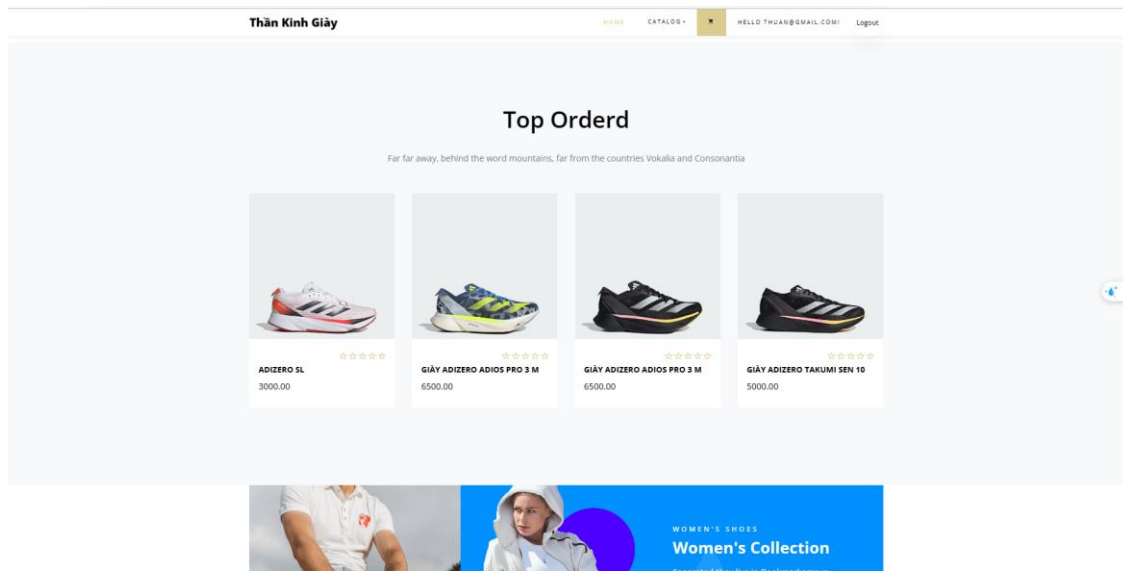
Thần Kinh Giày

HOME CATALOG HELLO THUAN@GMAIL.COM! Logout

Top Orderd

Far far away, behind the word mountains, far from the countries Vokalia and Consonantia

ADIZERO SL
3000.00

GIÀY ADIZERO ADIOS PRO 3 M
6500.00

GIÀY ADIZERO ADIOS PRO 3 M
6500.00

GIÀY ADIZERO TAKUMI SEN 10
5000.00

WOMEN'S SHOES
Women's Collection
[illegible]